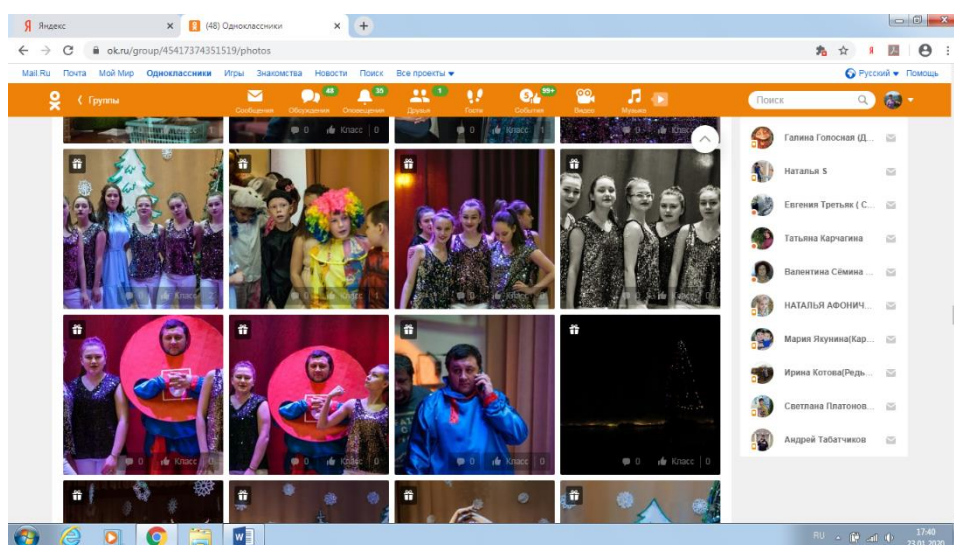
Я Яндекс ×
(48) Одноклассники ×
+
ok.ru/group/45417374351519/photos
Mail.Ru Почта Мой Мир Одноклассники Игры Знакомства Новости Поиск Все проекты
Русский Помощь
‹ Группы
Сообщения 48 Обсуждения 35 Оповещения 1 Друзья Гости 99+ События Видео Музыка
Поиск
Класс 0
Класс 0
Класс 0
Класс 0
Класс 0
Класс 0
Класс 0
Класс 0
Класс 0
Класс 0
Галина Голосная (Д...
Наталья S
Евгения Третьяк ( С...
Татьяна Карчагина
Валентина Сёмина ...
НАТАЛЬЯ АФОНИЧ...
Мария Якунина(Кар...
Ирина Котова(Редь...
Светлана Платонов...
Андрей Табатчиков
RU 17:40 23.01.2020